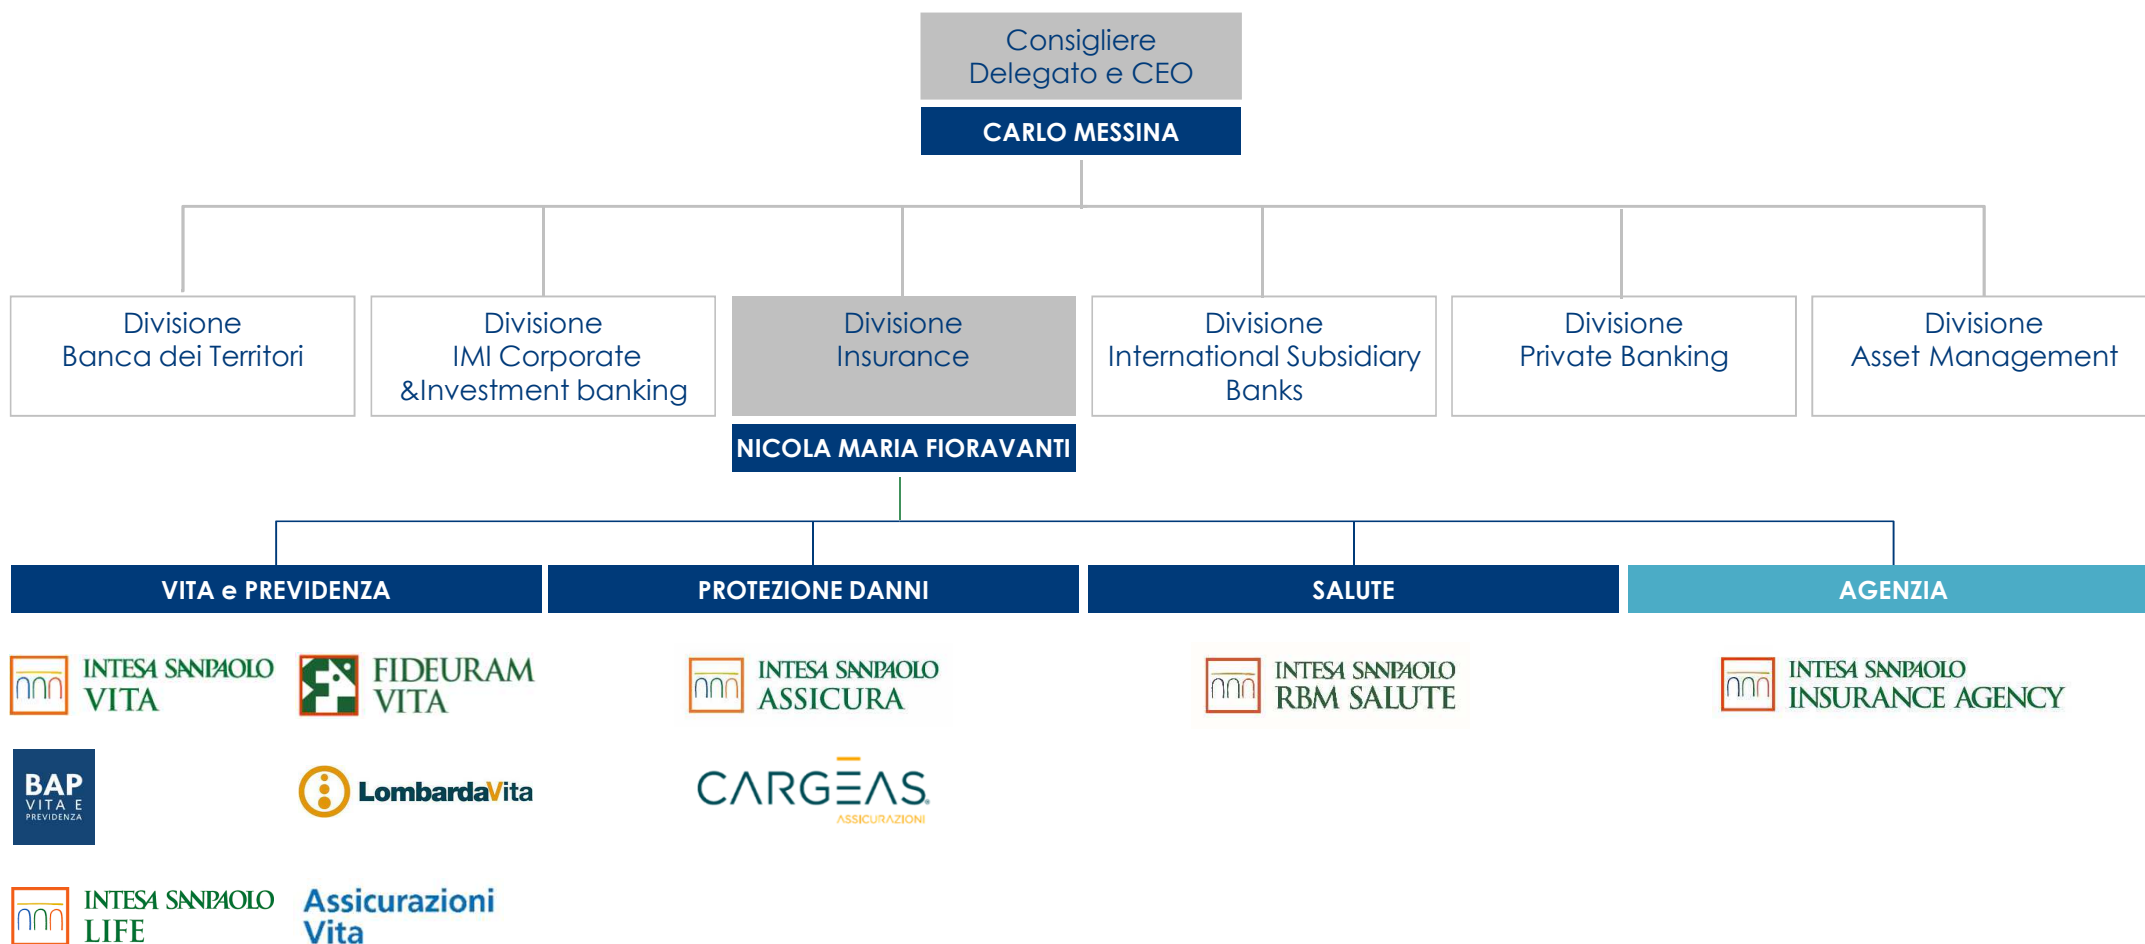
Consigliere
Delegato e CEO

CARLO MESSINA

Divisione
Banca dei Territori

Divisione
IMI Corporate
&Investment banking

Divisione
Insurance

Divisione
International Subsidiary
Banks

Divisione
Private Banking

Divisione
Asset Management

NICOLA MARIA FIORAVANTI

VITA e PREVIDENZA

PROTEZIONE DANNI

SALUTE

AGENZIA

INTESA SANPAOLO VITA

FIDEURAM VITA

INTESA SANPAOLO ASSICURA

INTESA SANPAOLO RBM SALUTE

INTESA SANPAOLO INSURANCE AGENCY

BAP VITA E PREVIDENZA

LombardaVita

CARGEAS ASSICURAZIONI

INTESA SANPAOLO LIFE

Assicurazioni Vita